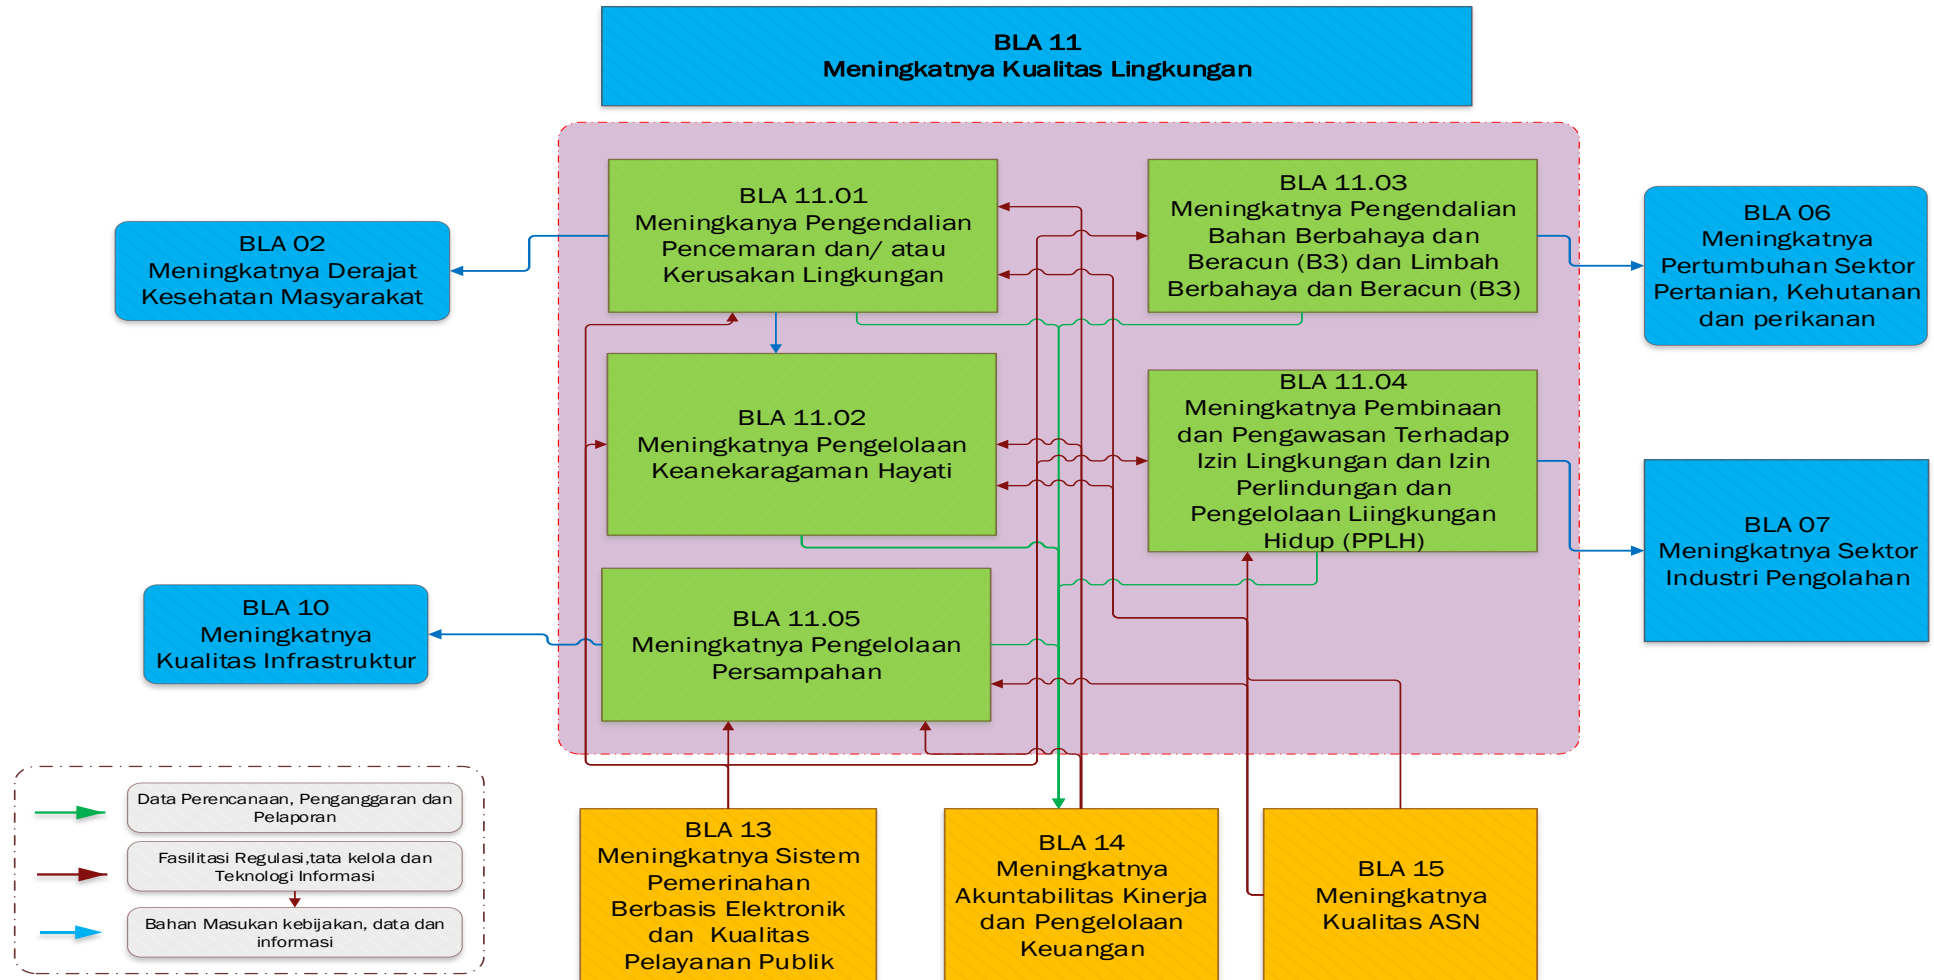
BLA 11
Meningkatnya Kualitas Lingkungan

BLA 02
Meningkatnya Derajat Kesehatan Masyarakat

BLA 11.01
Meningkanya Pengendalian Pencemaran dan/ atau Kerusakan Lingkungan

BLA 11.03
Meningkatnya Pengendalian Bahan Berbahaya dan Beracun (B3) dan Limbah Berbahaya dan Beracun (B3)

BLA 06
Meningkatnya Pertumbuhan Sektor Pertanian, Kehutanan dan perikanan

BLA 11.02
Meningkatnya Pengelolaan Keanekaragaman Hayati

BLA 11.04
Meningkatnya Pembinaan dan Pengawasan Terhadap Izin Lingkungan dan Izin Perlindungan dan Pengelolaan Liingkungan Hidup (PPLH)

BLA 07
Meningkatnya Sektor Industri Pengolahan

BLA 10
Meningkatnya Kualitas Infrastruktur

BLA 11.05
Meningkatnya Pengelolaan Persampahan

Data Perencanaan, Penganggaran dan Pelaporan

Fasilitasi Regulasi,tata kelola dan Teknologi Informasi

Bahan Masukan kebijakan, data dan informasi

BLA 13
Meningkatnya Sistem Pemerinahan Berbasis Elektronik dan Kualitas Pelayanan Publik

BLA 14
Meningkatnya Akuntabilitas Kinerja dan Pengelolaan Keuangan

BLA 15
Meningkatnya Kualitas ASN